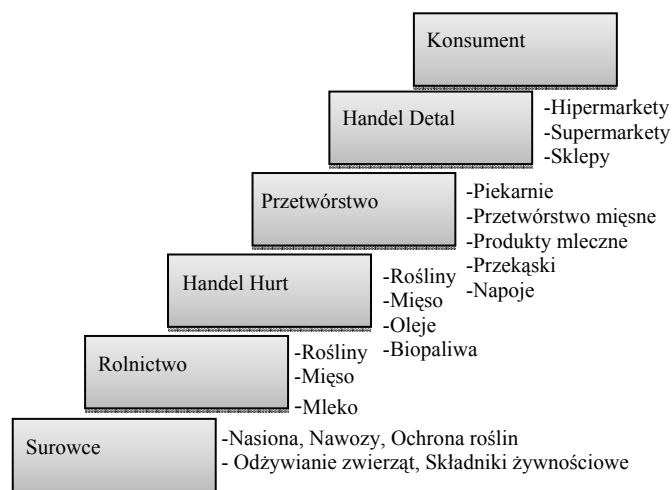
Konsument

Handel Detal
-Hipermarkety
-Supermarkety
-Sklepy

Przetwórstwo
-Piekarnie
-Przetwórstwo mięsne
-Produkty mleczne
-Przekąski
-Napoje

Handel Hurt
-Rośliny
-Mięso
-Oleje
-Biopaliwa

Rolnictwo
-Rośliny
-Mięso
-Mleko

Surowce
-Nasiona, Nawozy, Ochrona roślin
- Odżywianie zwierząt, Składniki żywnościowe